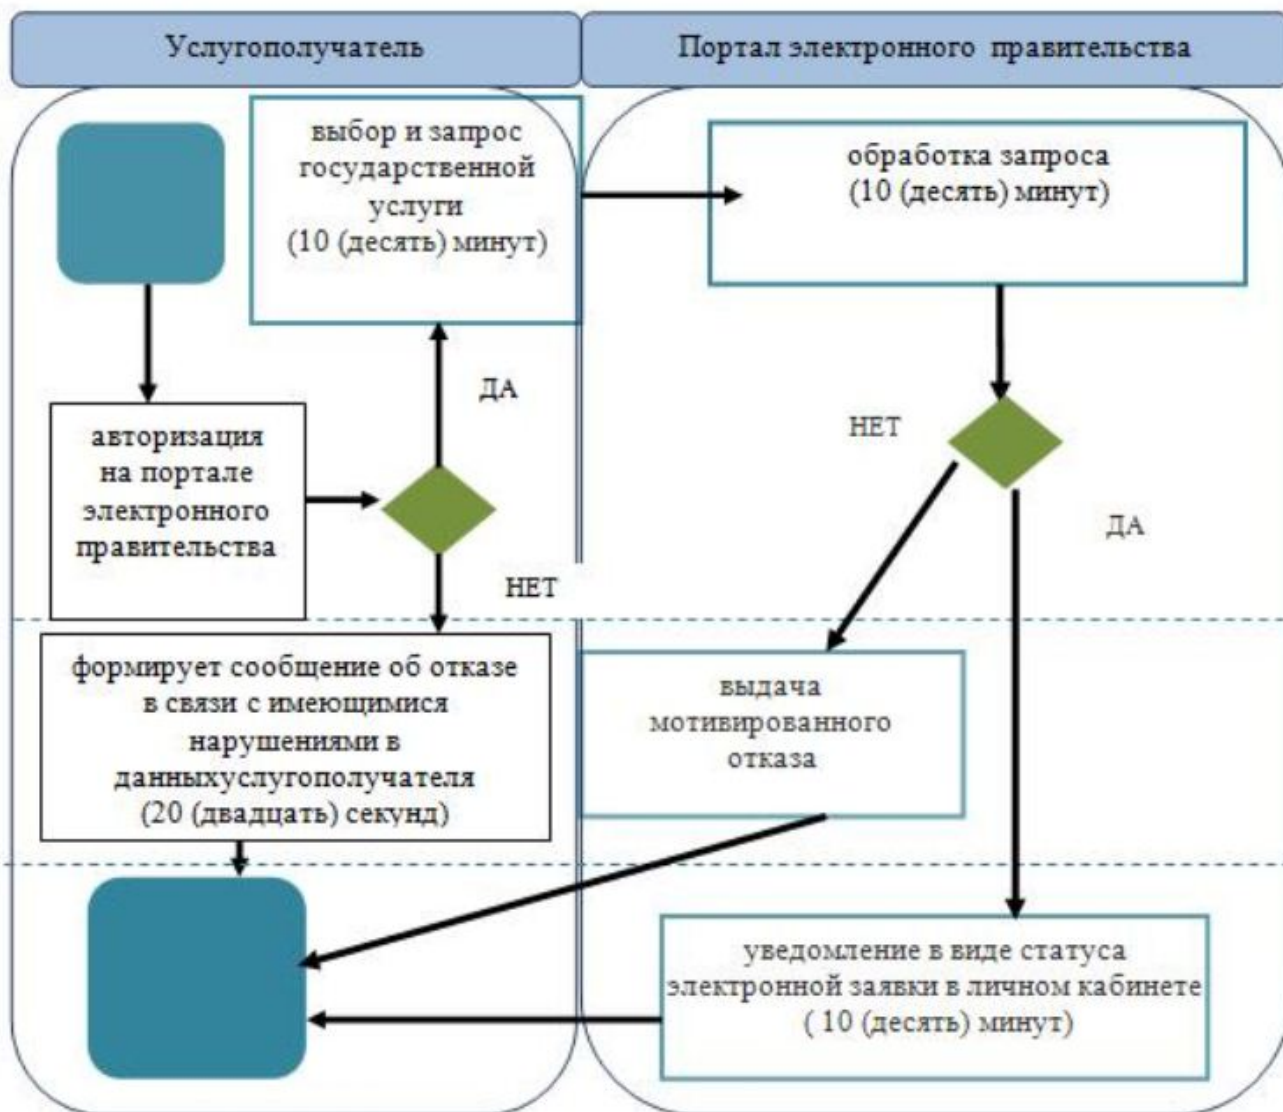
Услугополучатель

Портал электронного правительства

выбор и запрос государственной услуги (10 (десять) минут)

обработка запроса (10 (десять) минут)

ДА

НЕТ

авторизация на портале электронного правительства

ДА

НЕТ

формирует сообщение об отказе в связи с имеющимися нарушениями в данныхуслугополучателя (20 (двадцать) секунд)

выдача мотивированного отказа

уведомление в виде статуса электронной заявки в личном кабинете ( 10 (десять) минут)